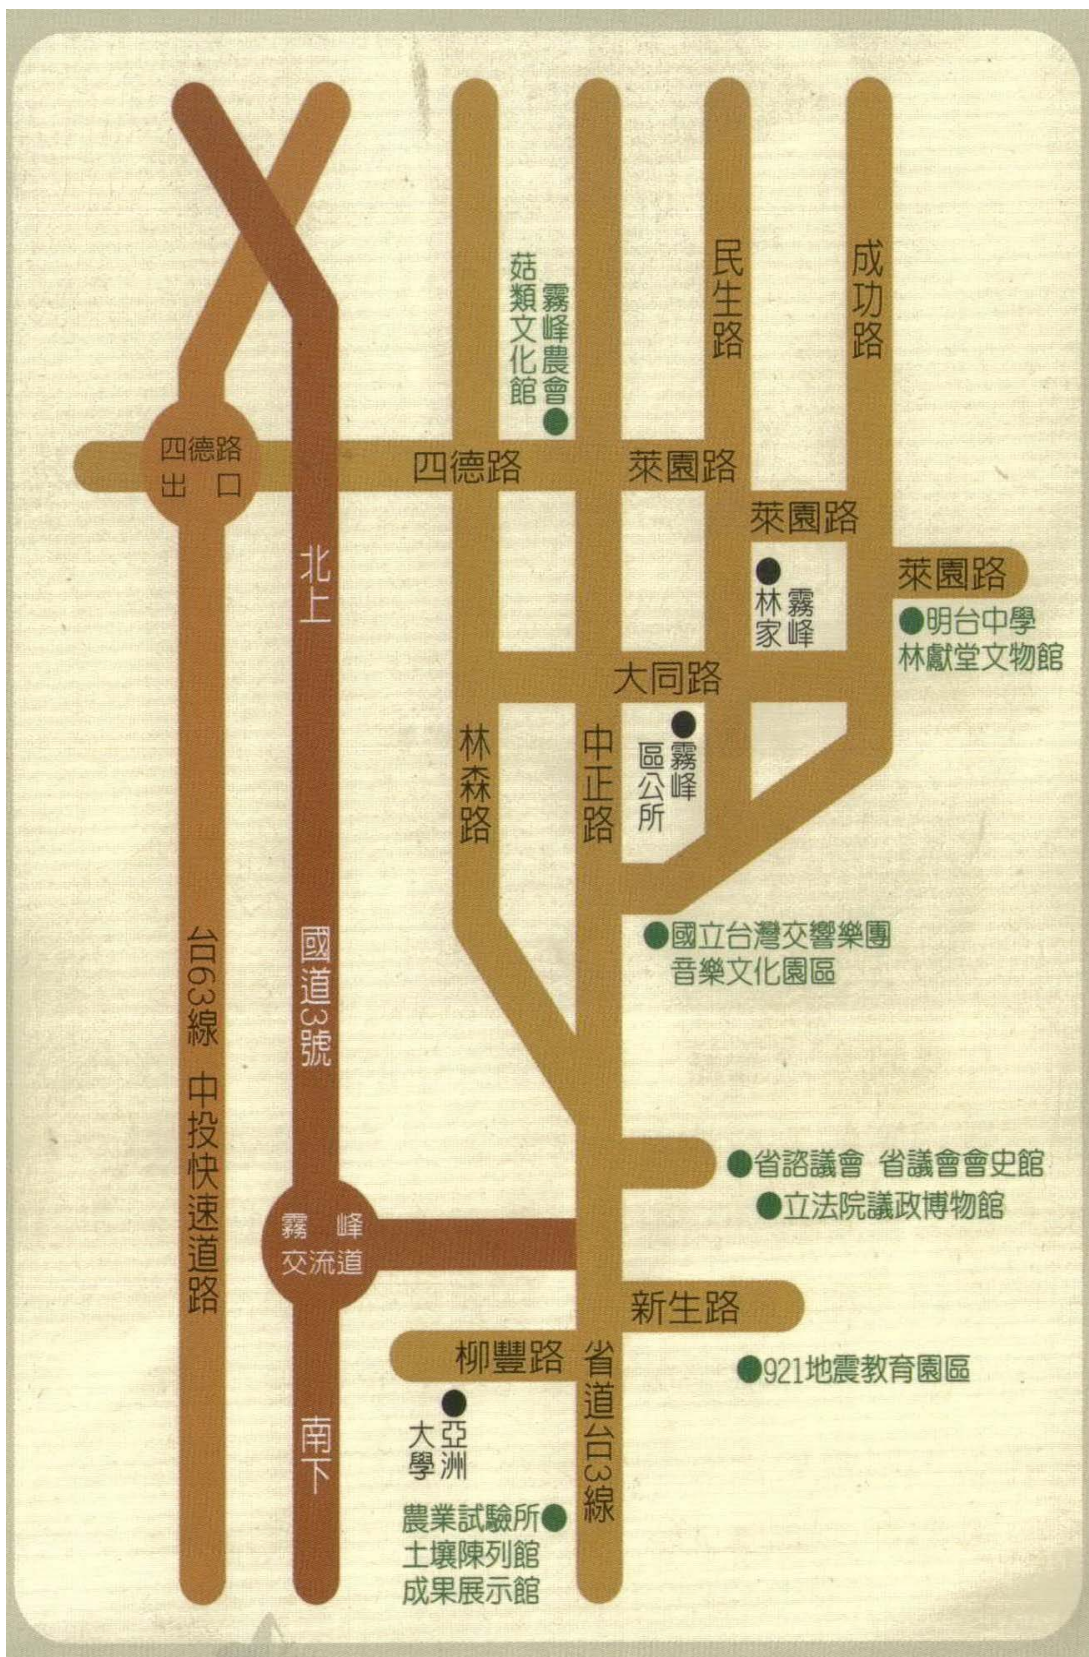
霧峰農會
菇類文化館

民生路

成功路

四德路
出口

四德路

萊園路

萊園路

萊園路

霧峰林家

明台中學
林獻堂文物館

北上

大同路

霧峰區公所

林森路

中正路

國立台灣交響樂團
音樂文化園區

台63線 中投快速道路

國道3號

省諮議會 省議會會史館
立法院議政博物館

霧峰交流道

新生路

柳豐路

省道台3線

921地震教育園區

亞洲大學

南下

農業試驗所
土壤陳列館
成果展示館